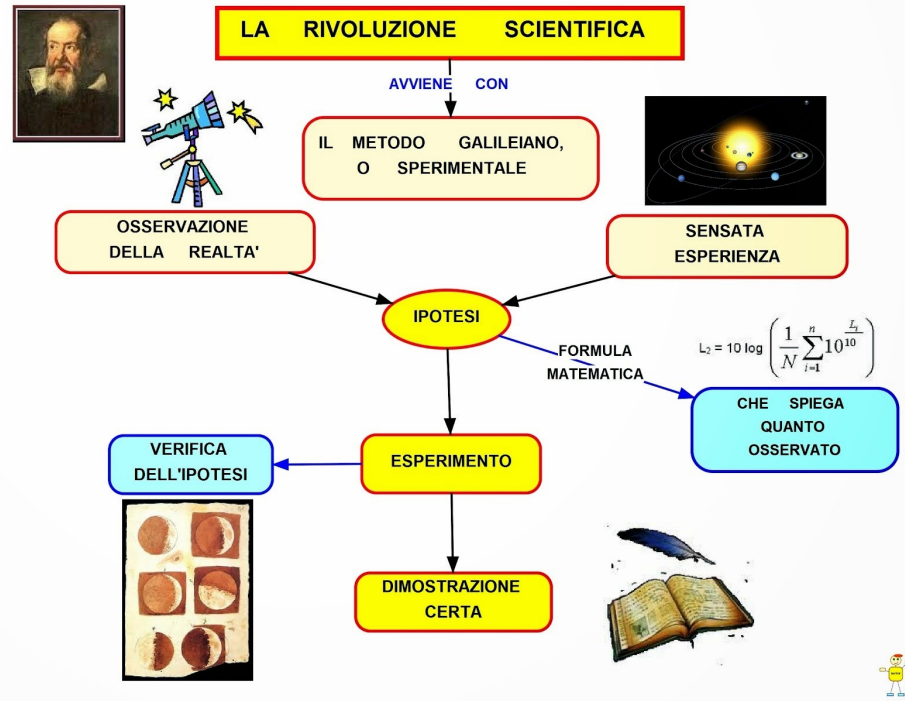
LA RIVOLUZIONE SCIENTIFICA

AVVIENE CON

IL METODO GALILEIANO, O SPERIMENTALE

OSSERVAZIONE DELLA REALTA'

SENSATA ESPERIENZA

IPOTESI

FORMULA MATEMATICA

$L_2 = 10 \log \left( \frac{1}{N} \sum_{i=1}^{n} 10^{\frac{L_i}{10}} \right)$

CHE SPIEGA QUANTO OSSERVATO

VERIFICA DELL'IPOTESI

ESPERIMENTO

DIMOSTRAZIONE CERTA